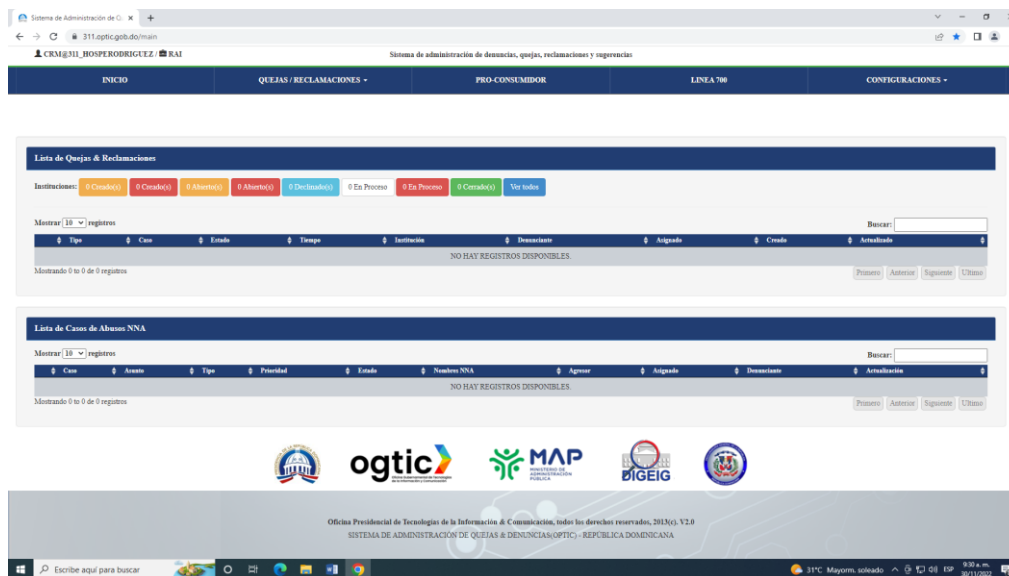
Sistema de Administración de Q ×  +

311.optic.gob.do/main

CRM@311_HOSPERODRIGUEZ / RAI

Sistema de administración de denuncias, quejas, reclamaciones y sugerencias

INICIO
QUEJAS / RECLAMACIONES ▾
PRO-CONSUMIDOR
LINEA 700
CONFIGURACIONES ▾

Lista de Quejas & Reclamaciones

Instituciones: 0 Creado(s) 0 Creado(s) 0 Abierto(s) 0 Abierto(s) 0 Declinado(s) 0 En Proceso 0 En Proceso 0 Cerrado(s) Ver todos

Mostrar 10 registros

Buscar:

| Tipo | Caso | Estado | Tiempo | Institución | Denunciante | Asignado | Creado | Actualizado |
|---|---|---|---|---|---|---|---|---|
| NO HAY REGISTROS DISPONIBLES. | | | | | | | | |

Mostrando 0 to 0 de 0 registros

Primero Anterior Siguiente Ultimo

Lista de Casos de Abusos NNA

Mostrar 10 registros

Buscar:

| Caso | Asunto | Tipo | Prioridad | Estado | Nombres NNA | Agresor | Asignado | Denunciante | Actualización |
|---|---|---|---|---|---|---|---|---|---|
| NO HAY REGISTROS DISPONIBLES. | | | | | | | | | |

Mostrando 0 to 0 de 0 registros

Primero Anterior Siguiente Ultimo

ogtic

MAP MINISTERIO DE ADMINISTRACIÓN PÚBLICA

DIGEIG

Oficina Presidencial de Tecnologías de la Información & Comunicación, todos los derechos reservados, 2013(c). V2.0
SISTEMA DE ADMINISTRACIÓN DE QUEJAS & DENUNCIAS(OPTIC) - REPÚBLICA DOMINICANA

Escribe aquí para buscar

31°C Mayorm. soleado ESP 9:30 a. m. 30/11/2022